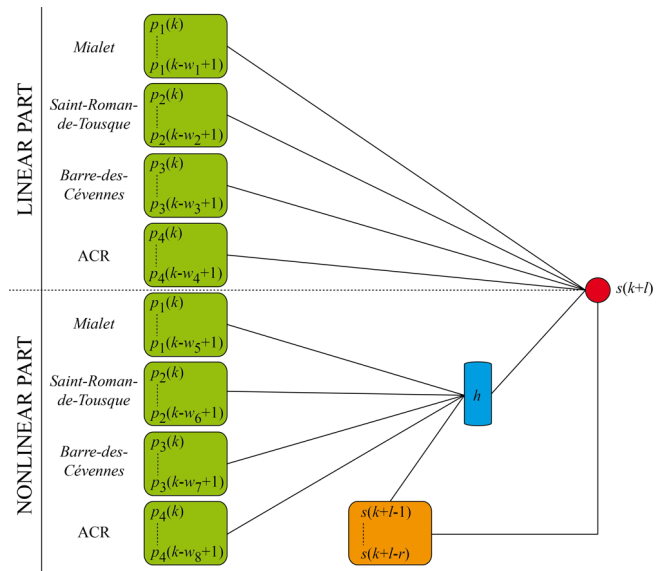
LINEAR PART

Mialet
$p_1(k)$
$p_1(k-w_1+1)$

Saint-Roman-de-Tousque
$p_2(k)$
$p_2(k-w_2+1)$

Barre-des-Cévennes
$p_3(k)$
$p_3(k-w_3+1)$

ACR
$p_4(k)$
$p_4(k-w_4+1)$

$s(k+l)$

NONLINEAR PART

Mialet
$p_1(k)$
$p_1(k-w_5+1)$

Saint-Roman-de-Tousque
$p_2(k)$
$p_2(k-w_6+1)$

$h$

Barre-des-Cévennes
$p_3(k)$
$p_3(k-w_7+1)$

ACR
$p_4(k)$
$p_4(k-w_8+1)$

$s(k+l-1)$
$s(k+l-r)$